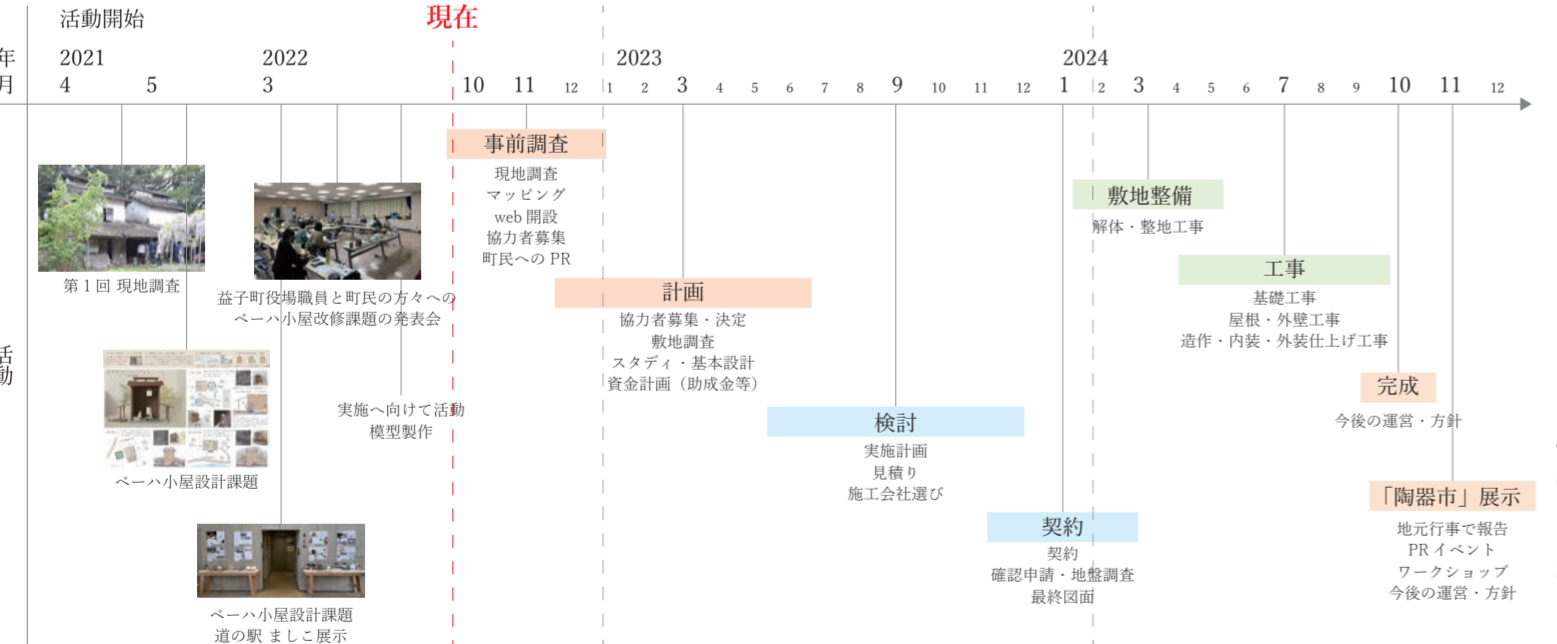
活動開始

現在

年
月

2021
4 5

2022
3

10 11 12

2023
1 2 3 4 5 6 7 8 9 10 11 12

2024
1 2 3 4 5 6 7 8 9 10 11 12

活
動

第１回 現地調査

益子町役場職員と町民の方々への
ベーハ小屋改修課題の発表会

ベーハ小屋設計課題

実施へ向けて活動
模型製作

ベーハ小屋設計課題
道の駅 ましこ展示

事前調査
現地調査
マッピング
web 開設
協力者募集
町民への PR

計画
協力者募集・決定
敷地調査
スタディ・基本設計
資金計画（助成金等）

検討
実施計画
見積り
施工会社選び

契約
契約
確認申請・地盤調査
最終図面

敷地整備
解体・整地工事

工事
基礎工事
屋根・外壁工事
造作・内装・外装仕上げ工事

完成
今後の運営・方針

「陶器市」展示
地元行事で報告
PR イベント
ワークショップ
今後の運営・方針